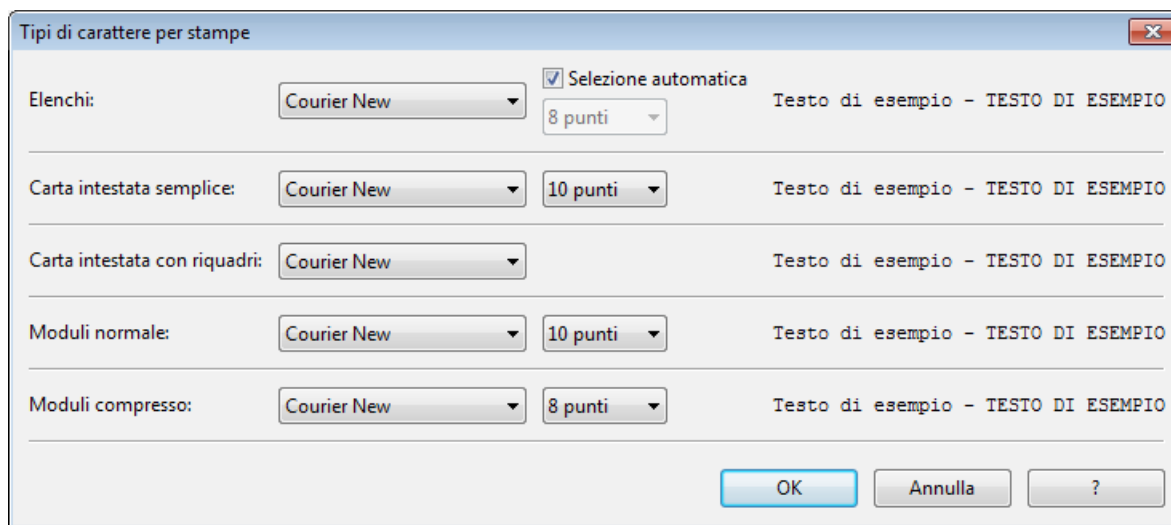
Tipi di carattere per stampe

Elenchi: Courier New ☑ Selezione automatica 8 punti Testo di esempio - TESTO DI ESEMPIO

Carta intestata semplice: Courier New 10 punti Testo di esempio - TESTO DI ESEMPIO

Carta intestata con riquadri: Courier New Testo di esempio - TESTO DI ESEMPIO

Moduli normale: Courier New 10 punti Testo di esempio - TESTO DI ESEMPIO

Moduli compresso: Courier New 8 punti Testo di esempio - TESTO DI ESEMPIO

OK Annulla ?